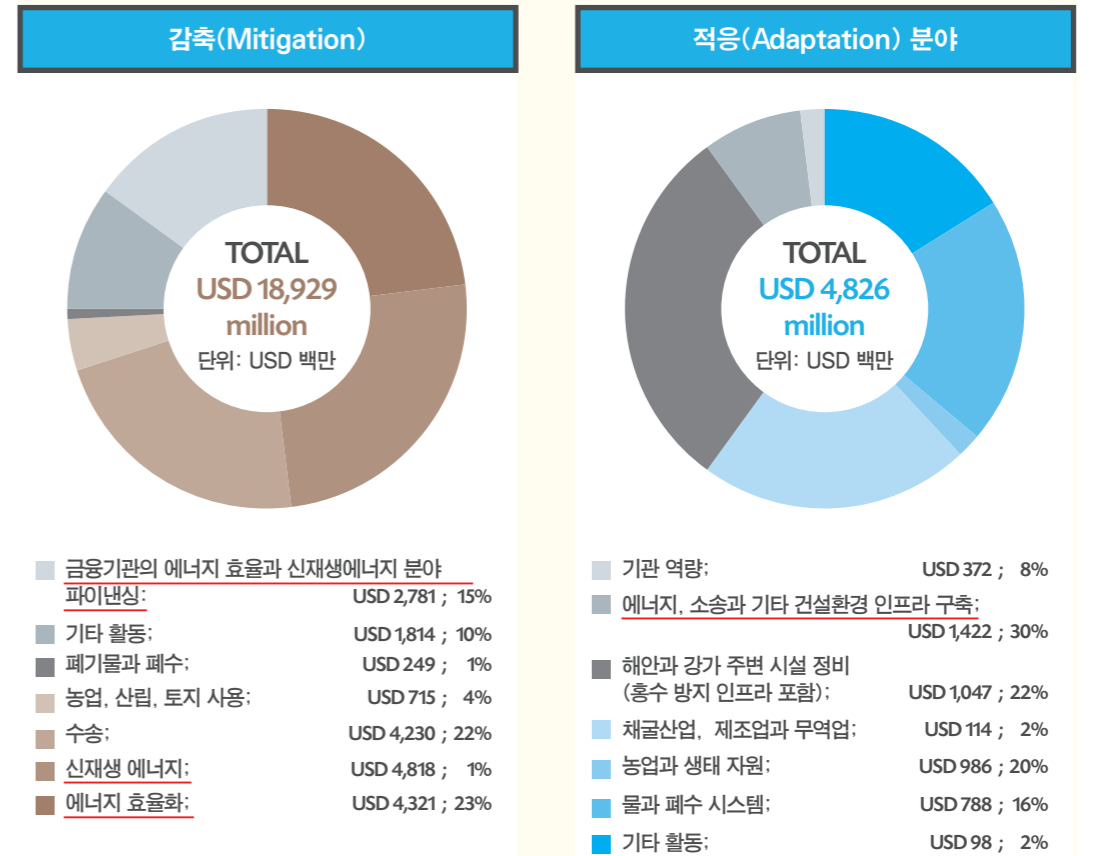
감축(Mitigation)

TOTAL
USD 18,929 million
단위: USD 백만

금융기관의 에너지 효율과 신재생에너지 분야 파이낸싱; USD 2,781 ; 15%
기타 활동; USD 1,814 ; 10%
폐기물과 폐수; USD 249 ; 1%
농업, 산림, 토지 사용; USD 715 ; 4%
수송; USD 4,230 ; 22%
신재생 에너지; USD 4,818 ; 1%
에너지 효율화; USD 4,321 ; 23%

적응(Adaptation) 분야

TOTAL
USD 4,826 million
단위: USD 백만

기관 역량; USD 372 ; 8%
에너지, 소송과 기타 건설환경 인프라 구축; USD 1,422 ; 30%
해안과 강가 주변 시설 정비 (홍수 방지 인프라 포함); USD 1,047 ; 22%
채굴산업, 제조업과 무역업; USD 114 ; 2%
농업과 생태 자원; USD 986 ; 20%
물과 폐수 시스템; USD 788 ; 16%
기타 활동; USD 98 ; 2%